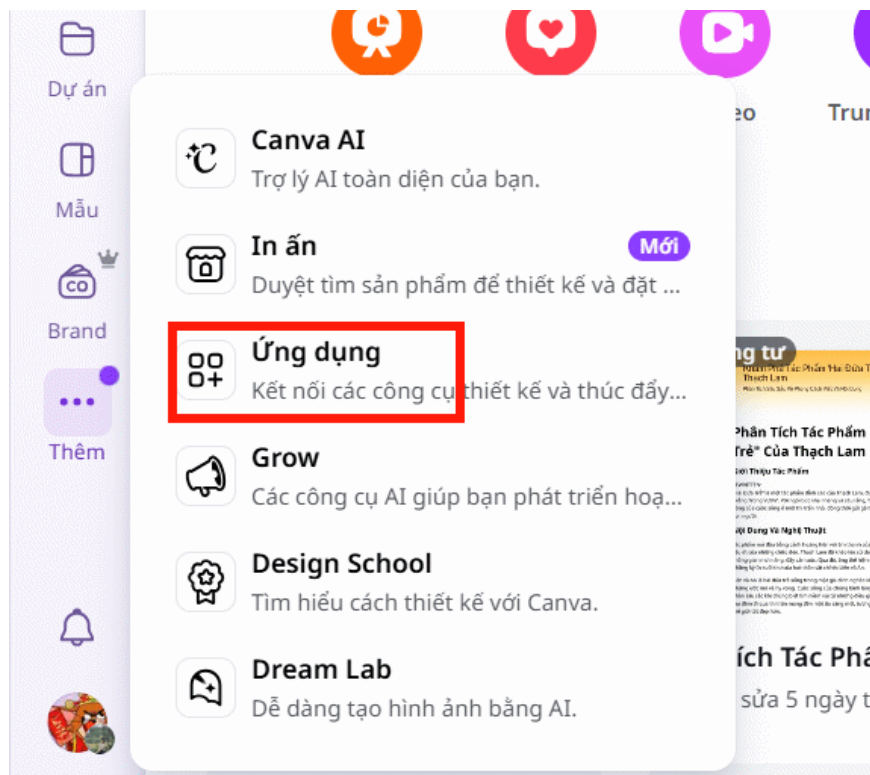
Dự án

Mẫu

Brand

Thêm

eo

Trun

Canva AI
Trợ lý AI toàn diện của bạn.

In ấn
Mới
Duyệt tìm sản phẩm để thiết kế và đặt ...

Ứng dụng
Kết nối các công cụ thiết kế và thúc đẩy...

Grow
Các công cụ AI giúp bạn phát triển hoạ...

Design School
Tìm hiểu cách thiết kế với Canva.

Dream Lab
Dễ dàng tạo hình ảnh bằng AI.

ng tư

Phân Tích Tác Phẩm
Trẻ" Của Thạch Lam

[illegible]

ích Tác Phả
sửa 5 ngày t